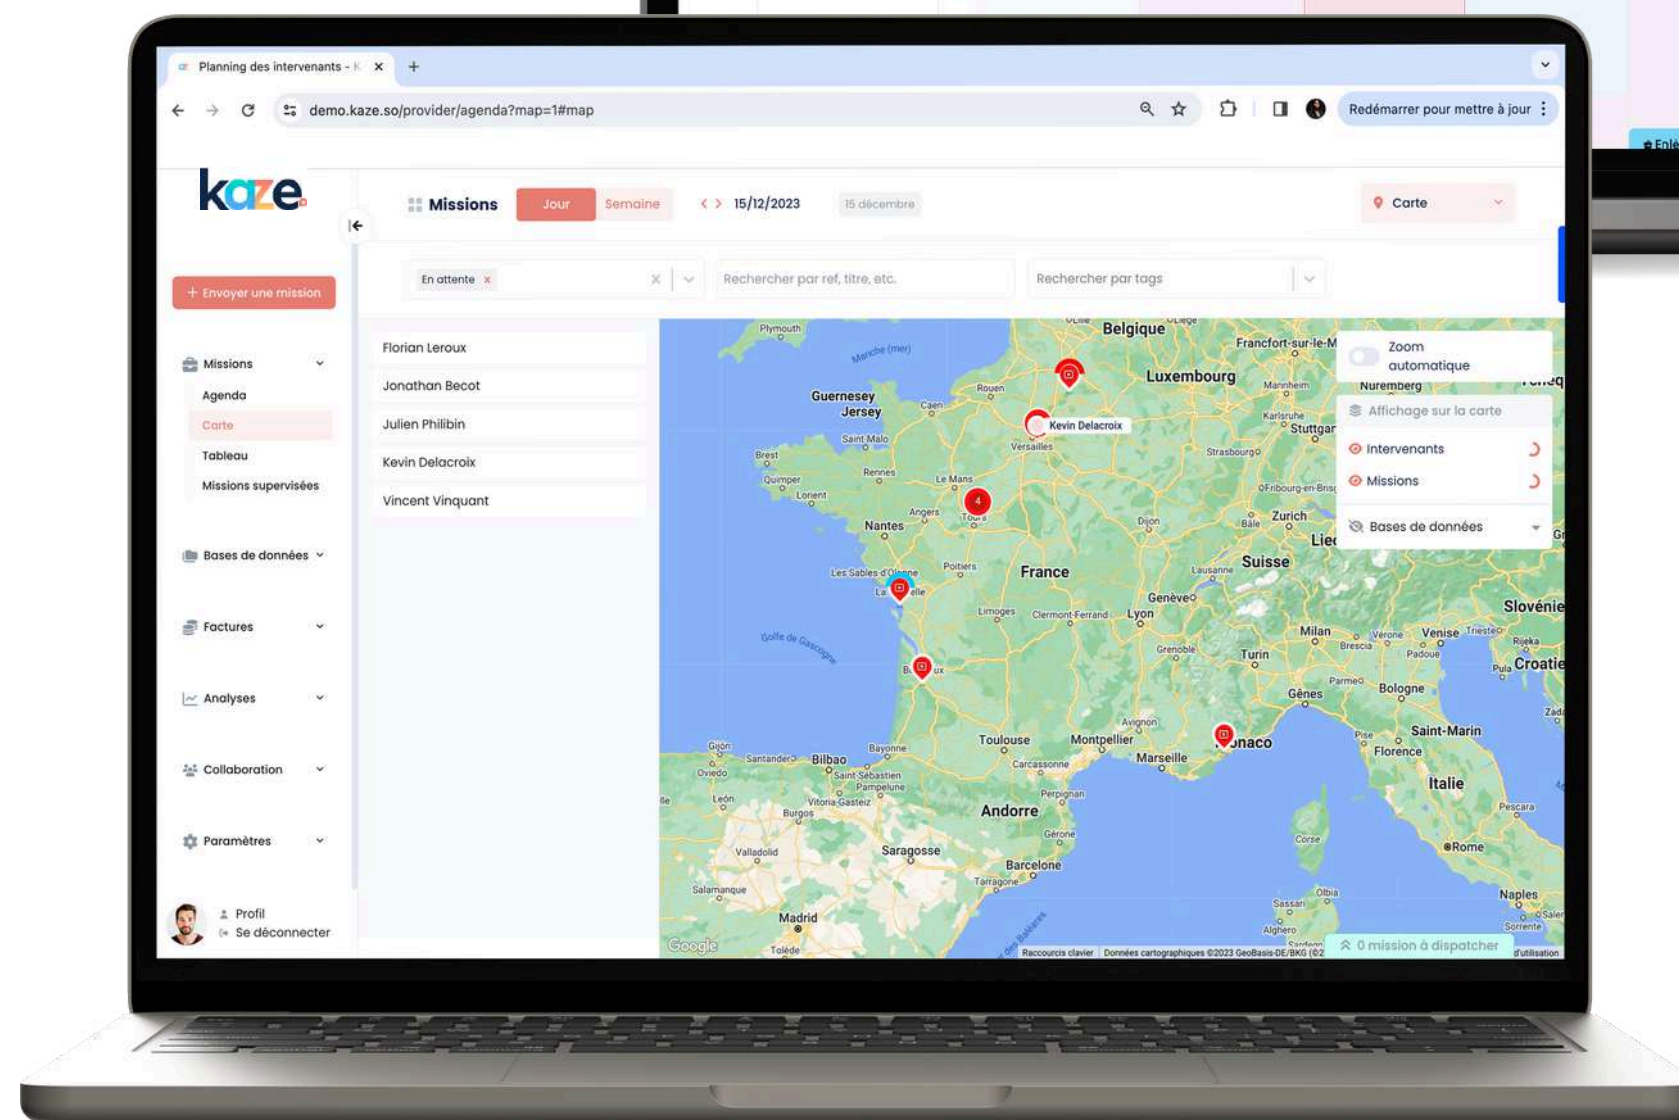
Planning des intervenants - K ×
+
demo.kaze.so/provider/agenda?map=1#map
Redémarrer pour mettre à jour

kaze
Missions Jour Semaine 15/12/2023 15 décembre
Carte

+ Envoyer une mission
En attente ×
Rechercher par ref, titre, etc.
Rechercher par tags

Missions
Agenda
Carte
Tableau
Missions supervisées
Bases de données
Factures
Analyses
Collaboration
Paramètres
Profil
Se déconnecter

Florian Leroux
Jonathan Becot
Julien Philibin
Kevin Delacroix
Vincent Vinquant

Zoom automatique
Affichage sur la carte
Intervenants
Missions
Bases de données

Kevin Delacroix
4
Belgique
Luxembourg
Guernesey
Jersey
France
Suisse
Slovénie
Croatie
Italie
Andorre
Saint-Marin
Florence
Bologne
Milan
Turin
Gênes
Venise
Monaco
Marseille
Montpellier
Toulouse
Lyon
Genève
Nantes
Rennes
Brest
Bilbao
Saragosse
Barcelone
Madrid
Rome
Naples
Zurich
Strasbourg
Paris
Rouen
Caen
Le Mans
Tours
Poitiers
Limoges
Clermont-Ferrand
Dijon
Stuttgart
Francfort-sur-le-M
Nuremberg
Plymouth
Manche (mer)
Golfe de Gascogne
Bayonne
Avignon
Perpignan
Gérone
Tarragone
Valladolid
Salamanque
Burgos
León
Oviedo
Gijón
Santander
Pampelune
Vitoria-Gasteiz
Saint-Sébastien
Corse
Sassari
Olbia
Pescara
Rijeka
Trieste
Padoue
Vérone
Brescia
Parme
Pise
Grenoble
Lausanne
Bâle
Carcassonne
Quimper
Lorient
Angers
Saint-Malo
Versailles
Les Sables-d'Olonne
La Rochelle
Bordeaux
Tolède
Google
Raccourcis clavier
Données cartographiques ©2023 GeoBasis-DE/BKG (©2
0 mission à dispatcher
Conditions d'utilisation